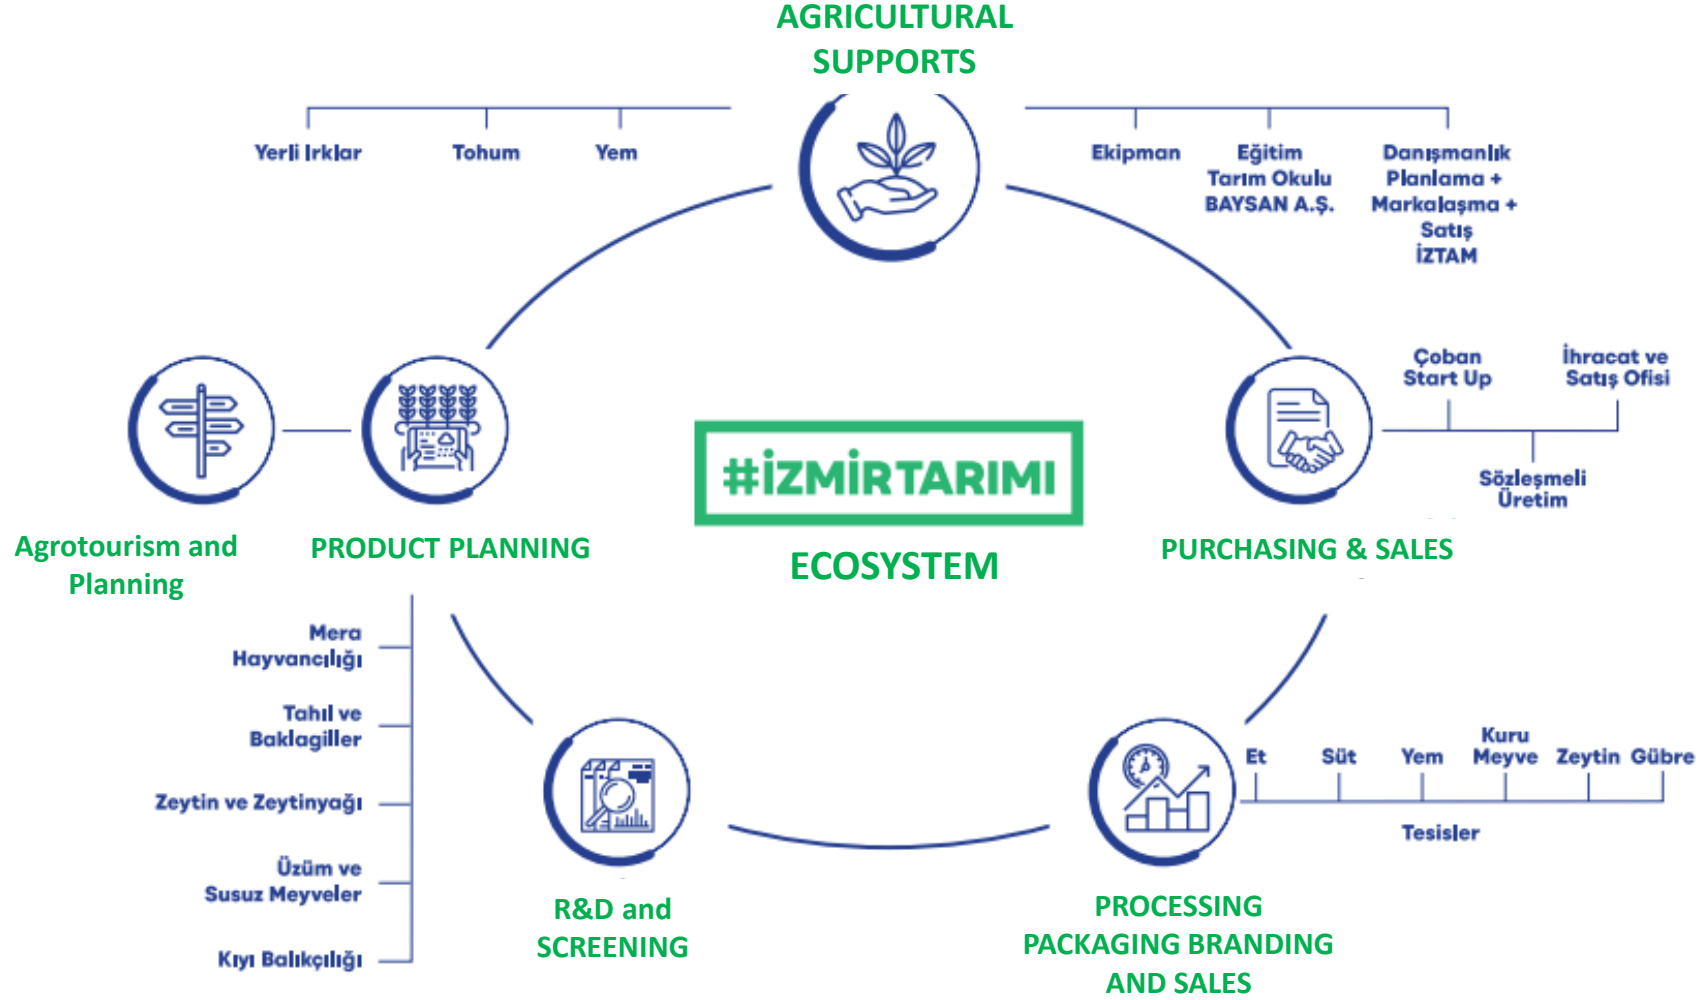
AGRICULTURAL SUPPORTS

Yerli Irklar
Tohum
Yem

Ekipman
Eğitim Tarım Okulu BAYSAN A.Ş.
Danışmanlık Planlama + Markalaşma + Satış İZTAM

#İZMİRTARIMI

ECOSYSTEM

Agrotourism and Planning

PRODUCT PLANNING

Çoban Start Up
İhracat ve Satış Ofisi
Sözleşmeli Üretim

PURCHASING & SALES

Mera Hayvancılığı
Tahıl ve Baklagiller
Zeytin ve Zeytinyağı
Üzüm ve Susuz Meyveler
Kıyı Balıkçılığı

R&D and SCREENING

Et
Süt
Yem
Kuru Meyve
Zeytin
Gübre
Tesisler

PROCESSING PACKAGING BRANDING AND SALES